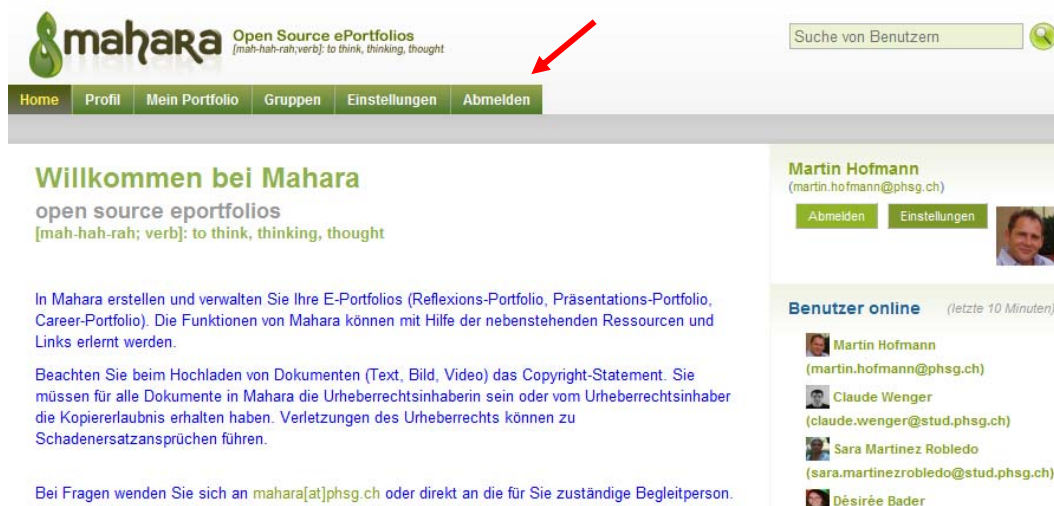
mahara Open Source ePortfolios
[mah-hah-rah;verb]: to think, thinking, thought

Suche von Benutzern

Home Profil Mein Portfolio Gruppen Einstellungen Abmelden

Willkommen bei Mahara
open source eportfolios
[mah-hah-rah; verb]: to think, thinking, thought

In Mahara erstellen und verwalten Sie Ihre E-Portfolios (Reflexions-Portfolio, Präsentations-Portfolio, Career-Portfolio). Die Funktionen von Mahara können mit Hilfe der nebenstehenden Ressourcen und Links erlernt werden.

Beachten Sie beim Hochladen von Dokumenten (Text, Bild, Video) das Copyright-Statement. Sie müssen für alle Dokumente in Mahara die Urheberrechtsinhaberin sein oder vom Urheberrechtsinhaber die Kopiererlaubnis erhalten haben. Verletzungen des Urheberrechts können zu Schadenersatzansprüchen führen.

Bei Fragen wenden Sie sich an mahara[at]phsg.ch oder direkt an die für Sie zuständige Begleitperson.

Martin Hofmann
(martin.hofmann@phsg.ch)
Abmelden Einstellungen

Benutzer online (letzte 10 Minuten)
Martin Hofmann
(martin.hofmann@phsg.ch)
Claude Wenger
(claude.wenger@stud.phsg.ch)
Sara Martinez Robledo
(sara.martinezrobledo@stud.phsg.ch)
Désirée Bader